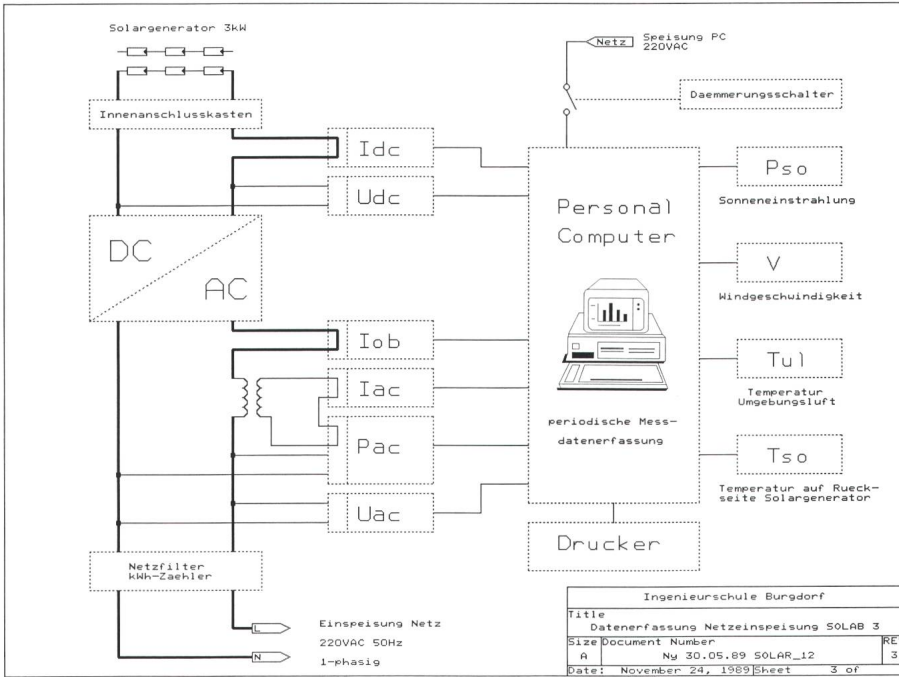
Solargenerator 3kW

Innenanschlusskasten

Netz Speisung PC 220VAC

Daemmerungsschalter

Idc

Udc

DC

AC

Personal Computer

Pso

Sonneneinstrahlung

V

Windgeschwindigkeit

Iob

Iac

Pac

Uac

Tul

Temperatur Umgebungsluft

periodische Messdatenerfassung

Tso

Temperatur auf Rueckseite Solargenerator

Drucker

Netzfilter kWh-Zaehler

L

N

Einspeisung Netz

220VAC 50Hz

1-phasig

| Ingenieurschule Burgdorf | | |
|---|---|---|
| Title Datenerfassung Netzeinspeisung SOLAB 3 | | |
| Size A | Document Number Ny 30.05.89 SOLAR_12 | RE 3 |
| Date: November 24, 1989 | Sheet 3 of | |